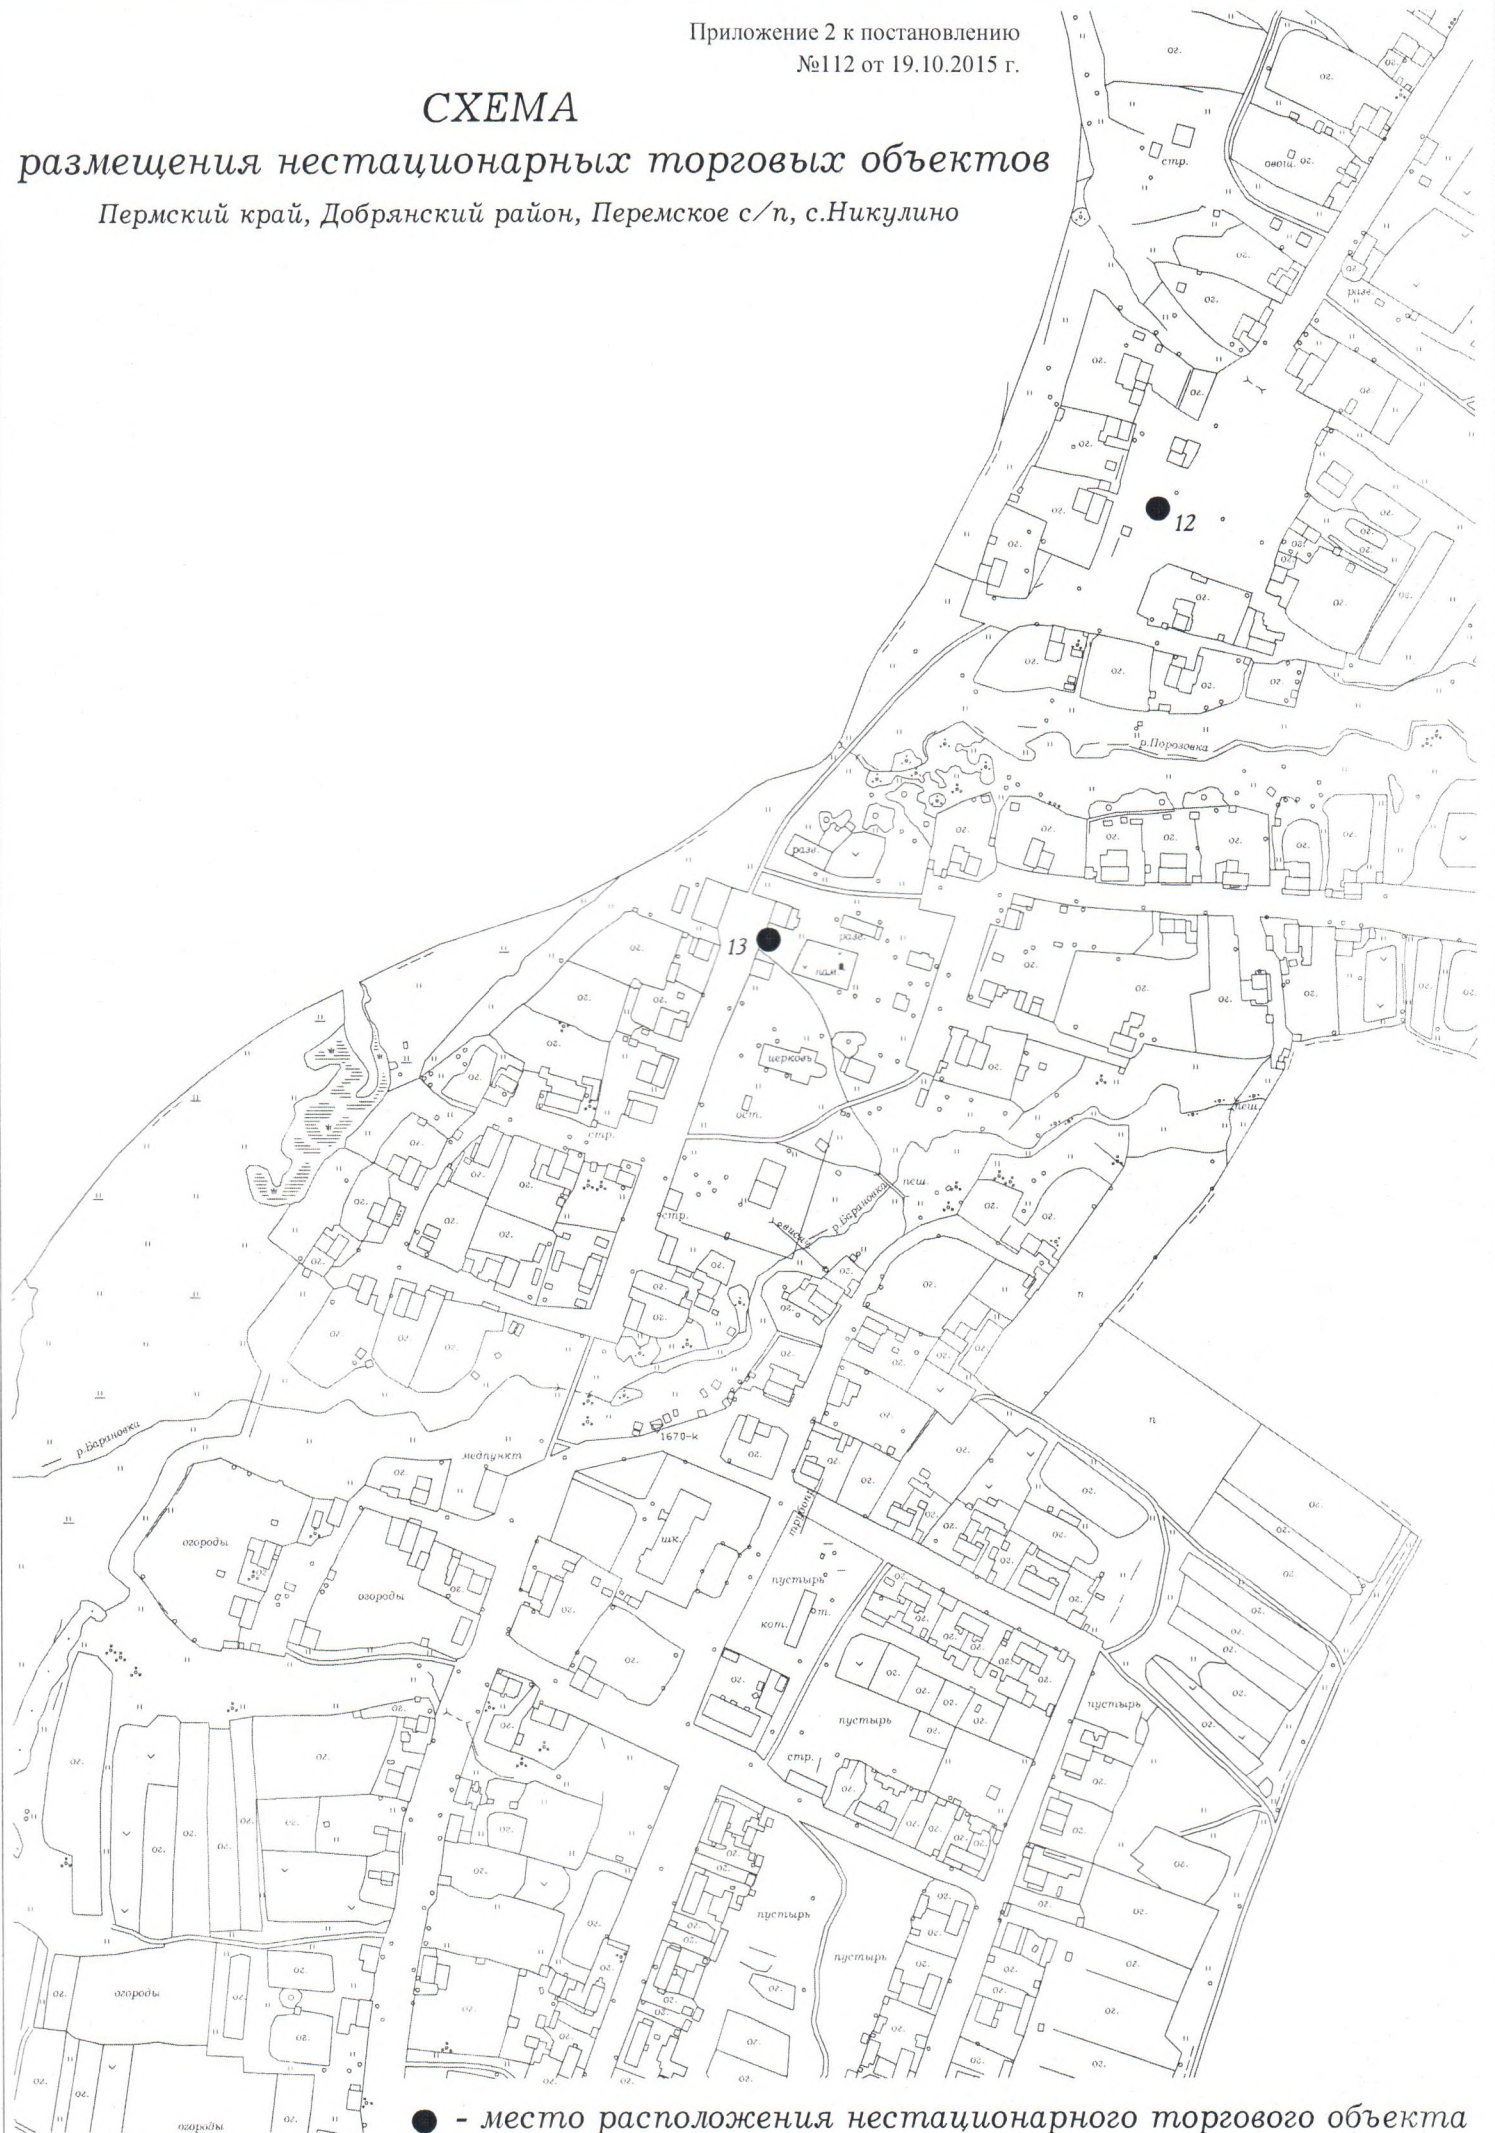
Приложение 2 к постановлению
№112 от 19.10.2015 г.

СХЕМА
размещения нестационарных торговых объектов
Пермский край, Добрянский район, Перемское с/п, с.Никулино

12

13

р.Пороловка

церковь

р.Барановка

медпункт

шк.

1670-к

огороды

огороды

пустырь

кот.

стр.

пустырь

пустырь

пустырь

огороды

огороды

● - место расположения нестационарного торгового объекта